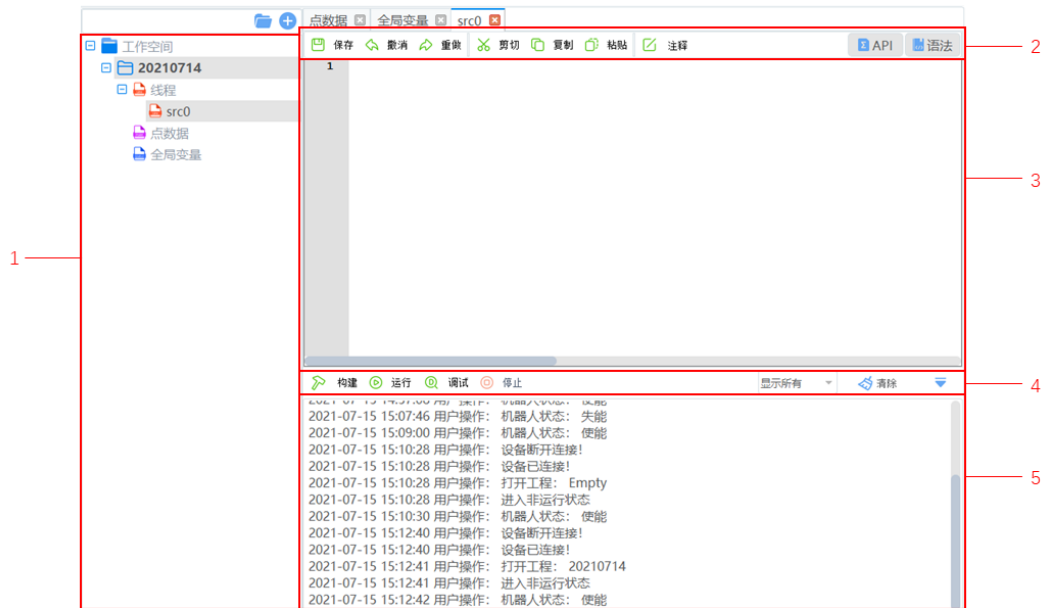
点数据 全局变量 src0

工作空间
20210714
线程
src0
点数据
全局变量

保存 撤消 重做 剪切 复制 粘贴 注释 API 语法

1

构建 运行 调试 停止 显示所有 清除

2021-07-15 15:07:46 用户操作: 机器人状态: 失能
2021-07-15 15:09:00 用户操作: 机器人状态: 使能
2021-07-15 15:10:28 用户操作: 设备断开连接!
2021-07-15 15:10:28 用户操作: 设备已连接!
2021-07-15 15:10:28 用户操作: 打开工程: Empty
2021-07-15 15:10:28 用户操作: 进入非运行状态
2021-07-15 15:10:30 用户操作: 机器人状态: 使能
2021-07-15 15:12:40 用户操作: 设备断开连接!
2021-07-15 15:12:40 用户操作: 设备已连接!
2021-07-15 15:12:41 用户操作: 打开工程: 20210714
2021-07-15 15:12:41 用户操作: 进入非运行状态
2021-07-15 15:12:42 用户操作: 机器人状态: 使能

1
2
3
4
5